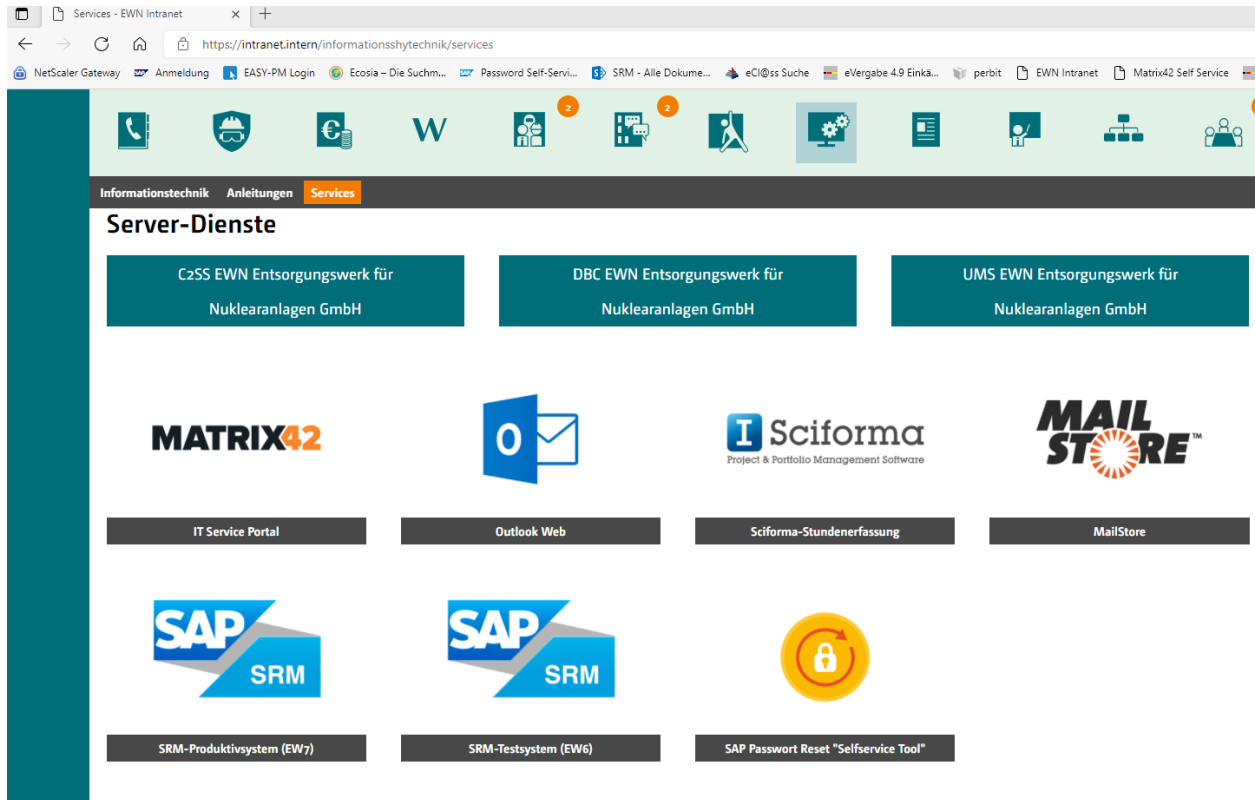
Services - EWN Intranet ×

https://intranet.intern/informationsshytechnik/services

NetScaler Gateway Anmeldung EASY-PM Login Ecosia – Die Suchm... Password Self-Servi... SRM - Alle Dokume... eCl@ss Suche eVergabe 4.9 Einkä... perbit EWN Intranet Matrix42 Self Service

W 2 2

Informationstechnik Anleitungen Services

Server-Dienste

C2SS EWN Entsorgungswerk für Nuklearanlagen GmbH

DBC EWN Entsorgungswerk für Nuklearanlagen GmbH

UMS EWN Entsorgungswerk für Nuklearanlagen GmbH

MATRIX42

O

Sciforma
Project & Portfolio Management Software

MAIL STORE™

IT Service Portal

Outlook Web

Sciforma-Stundenerfassung

MailStore

SAP SRM

SAP SRM

SRM-Produktivsystem (EW7)

SRM-Testsystem (EW6)

SAP Passwort Reset "Selfservice Tool"